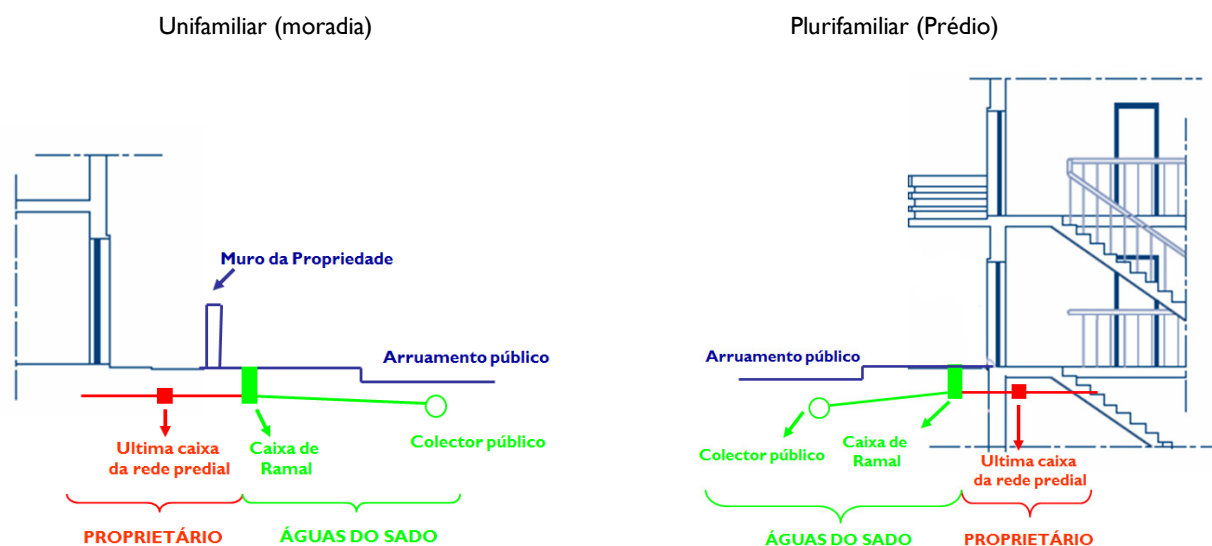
Unifamiliar (moradia)

Muro da Propriedade

Arruamento público

Ultima caixa da rede predial

Caixa de Ramal

Colector público

PROPRIETÁRIO

ÁGUAS DO SADO

Plurifamiliar (Prédio)

Arruamento público

Colector público

Caixa de Ramal

Ultima caixa da rede predial

ÁGUAS DO SADO

PROPRIETÁRIO